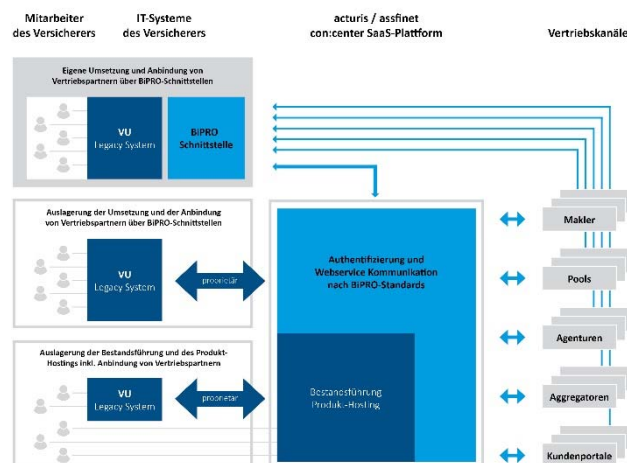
Mitarbeiter des Versicherers

IT-Systeme des Versicherers

acturis / assfinet con:center SaaS-Plattform

Vertriebskanäle

Eigene Umsetzung und Anbindung von Vertriebspartnern über BiPRO-Schnittstellen

VU Legacy System

BiPRO Schnittstelle

Auslagerung der Umsetzung und der Anbindung von Vertriebspartnern über BiPRO-Schnittstellen

VU Legacy System

proprietär

Authentifizierung und Webservice Kommunikation nach BiPRO-Standards

Auslagerung der Bestandsführung und des Produkt-Hostings inkl. Anbindung von Vertriebspartnern

VU Legacy System

proprietär

Bestandsführung Produkt-Hosting

Makler

Pools

Agenturen

Aggregatoren

Kundenportale